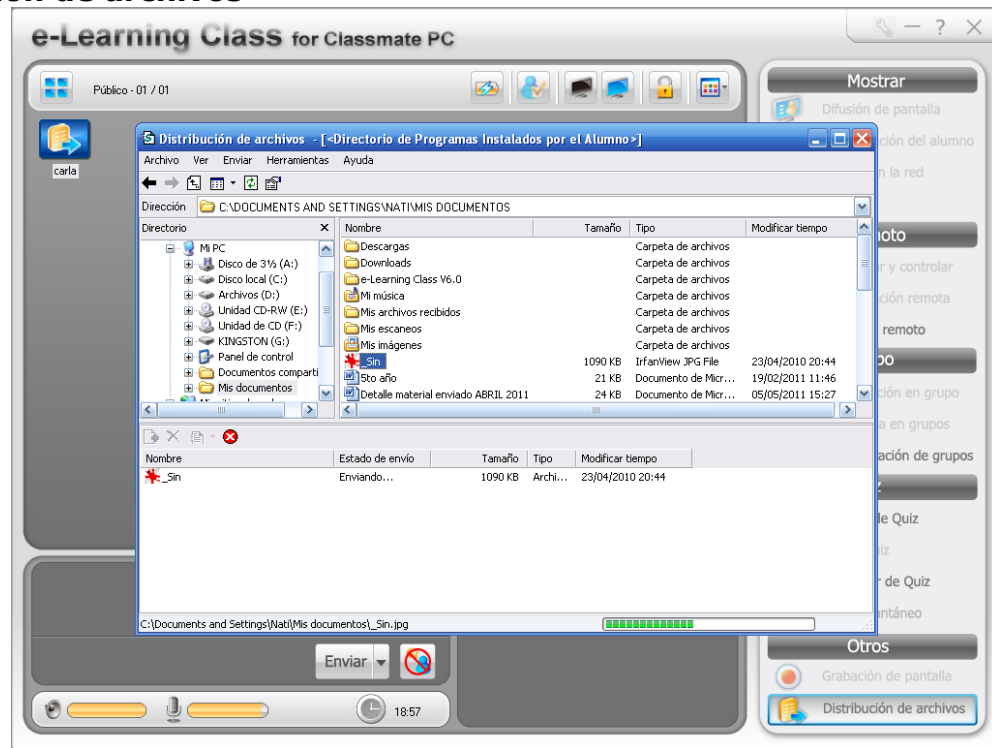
e-Learning Class for Classmate PC

Público - 01 / 01

carla

Distribución de archivos - [<Directorio de Programas Instalados por el Alumno>]

Archivo Ver Enviar Herramientas Ayuda

Dirección C:\DOCUMENTS AND SETTINGS\NATI\MIS DOCUMENTOS

Directorio

Mi PC
Disco de 3½ (A:)
Disco local (C:)
Archivos (D:)
Unidad CD-RW (E:)
Unidad de CD (F:)
KINGSTON (G:)
Panel de control
Documentos comparti
Mis documentos

| Nombre | Tamaño | Tipo | Modificar tiempo |
|---|---|---|---|
| Descargas | | Carpeta de archivos | |
| Downloads | | Carpeta de archivos | |
| e-Learning Class V6.0 | | Carpeta de archivos | |
| Mi música | | Carpeta de archivos | |
| Mis archivos recibidos | | Carpeta de archivos | |
| Mis escaneos | | Carpeta de archivos | |
| Mis imágenes | | Carpeta de archivos | |
| _Sin | 1090 KB | IrfanView JPG File | 23/04/2010 20:44 |
| 5to año | 21 KB | Documento de Micr... | 19/02/2011 11:46 |
| Detalle material enviado ABRIL 2011 | 24 KB | Documento de Micr... | 05/05/2011 15:27 |

| Nombre | Estado de envío | Tamaño | Tipo | Modificar tiempo |
|---|---|---|---|---|
| _Sin | Enviando... | 1090 KB | Archi... | 23/04/2010 20:44 |

C:\Documents and Settings\Nati\Mis documentos\_Sin.jpg

Enviar

18:57

Mostrar
Difusión de pantalla
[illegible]ción del alumno
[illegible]n la red
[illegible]oto
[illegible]r y controlar
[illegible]ción remota
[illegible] remoto
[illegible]po
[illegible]ción en grupo
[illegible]a en grupos
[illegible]ación de grupos
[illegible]le Quiz
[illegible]r de Quiz
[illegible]ntáneo
Otros
Grabación de pantalla
Distribución de archivos